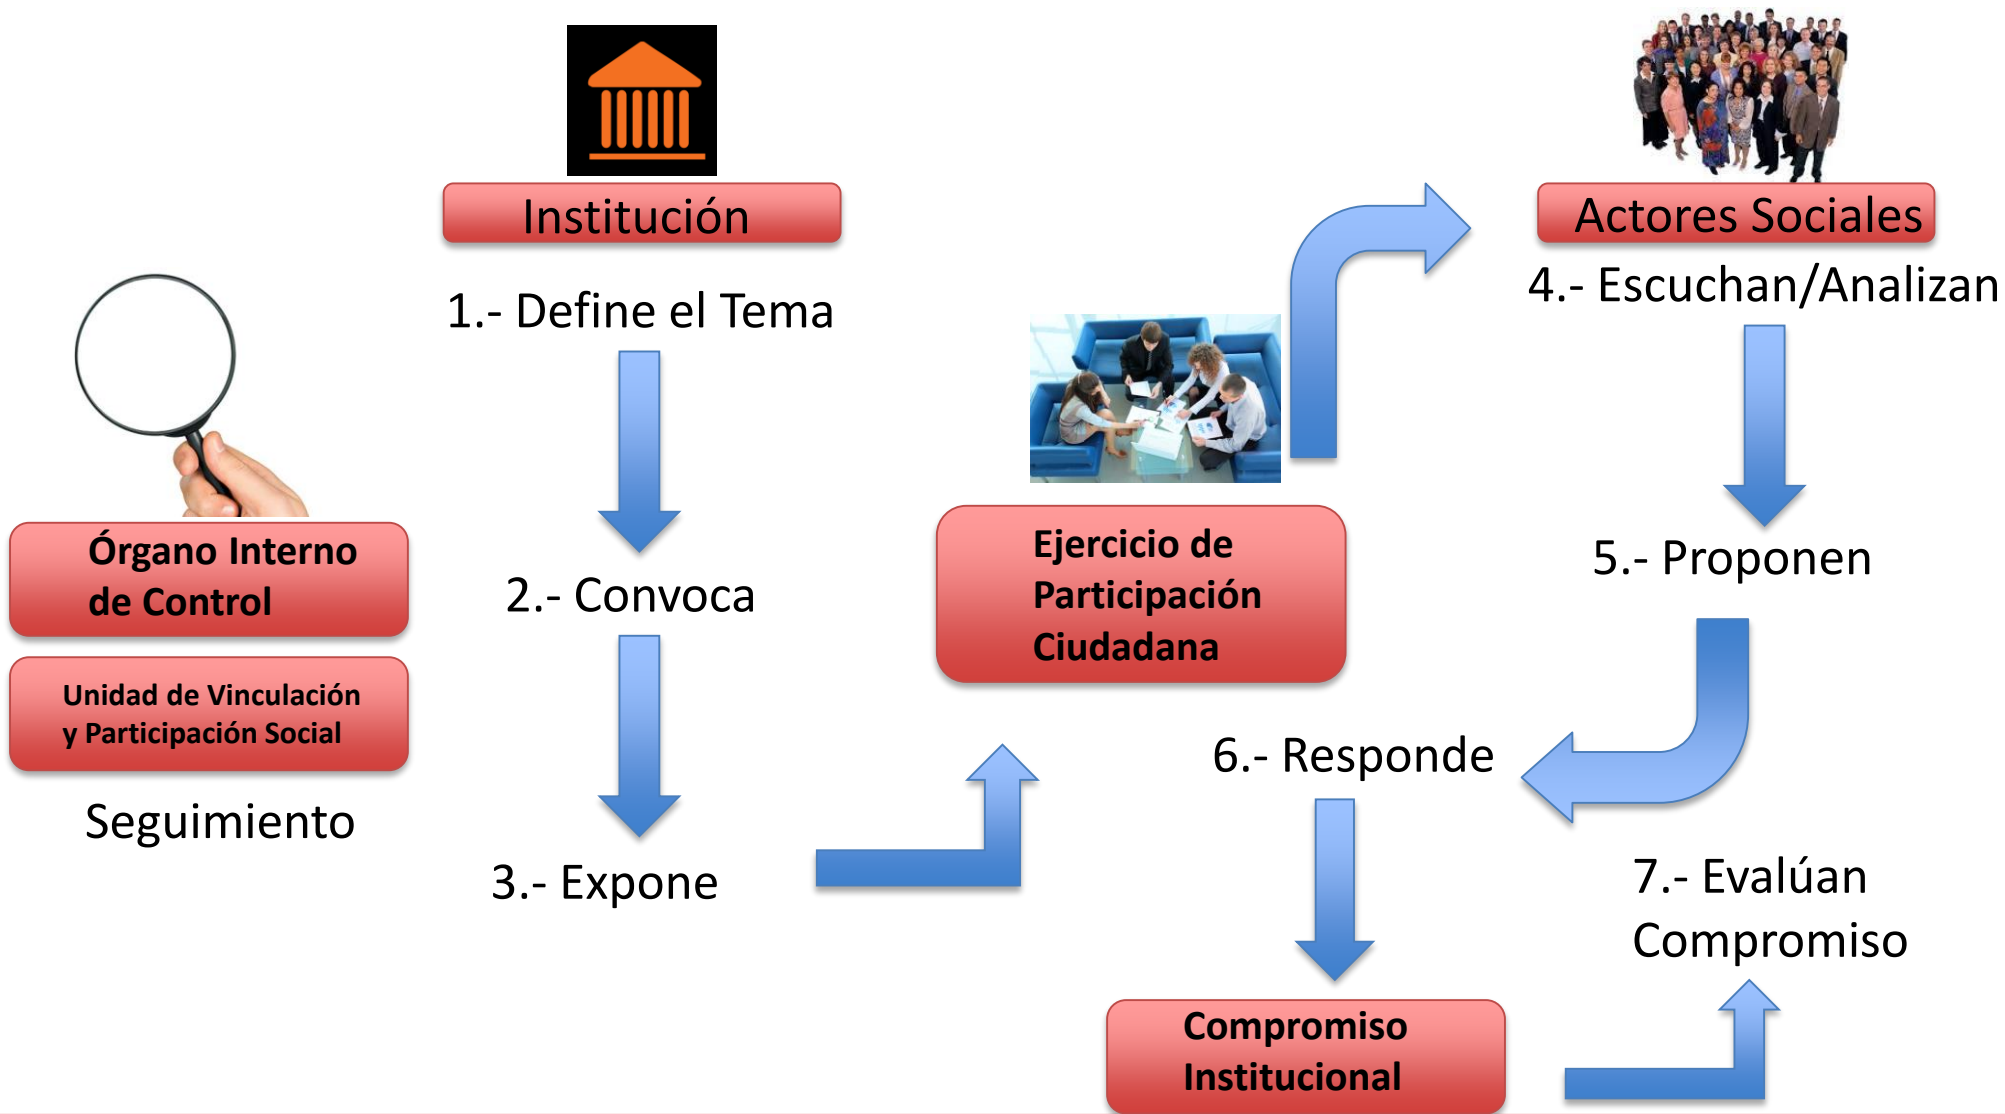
Institución

1.- Define el Tema

2.- Convoca

3.- Expone

Actores Sociales

4.- Escuchan/Analizan

5.- Proponen

Ejercicio de Participación Ciudadana

6.- Responde

7.- Evalúan Compromiso

Compromiso Institucional

Órgano Interno de Control

Unidad de Vinculación y Participación Social

Seguimiento